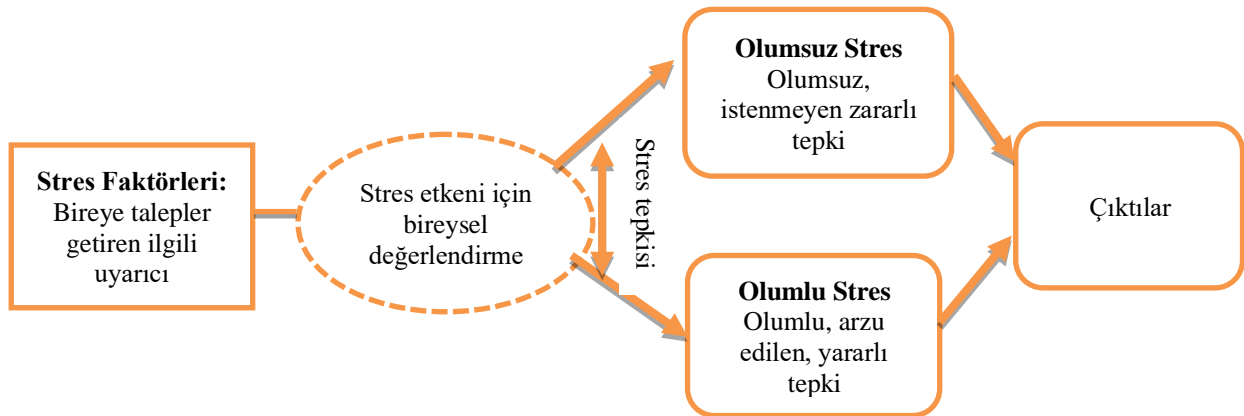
**Stres Faktörleri:** Bireye talepler getiren ilgili uyarıcı

Stres etkeni için bireysel değerlendirme

Stres tepkisi

**Olumsuz Stres** Olumsuz, istenmeyen zararlı tepki

**Olumlu Stres** Olumlu, arzu edilen, yararlı tepki

Çıktılar